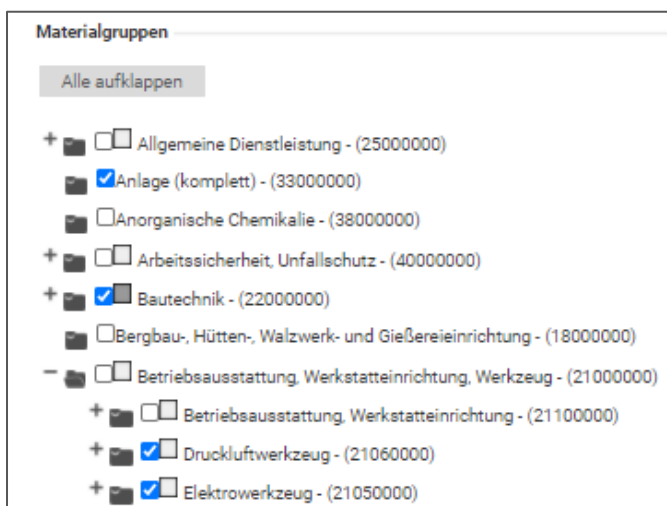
Materialgruppen

Alle aufklappen

+ Allgemeine Dienstleistung - (25000000)

Anlage (komplett) - (33000000)

Anorganische Chemikalie - (38000000)

+ Arbeitssicherheit, Unfallschutz - (40000000)

+ Bautechnik - (22000000)

Bergbau-, Hütten-, Walzwerk- und Gießereieinrichtung - (18000000)

− Betriebsausstattung, Werkstatteinrichtung, Werkzeug - (21000000)

+ Betriebsausstattung, Werkstatteinrichtung - (21100000)

+ Druckluftwerkzeug - (21060000)

+ Elektrowerkzeug - (21050000)